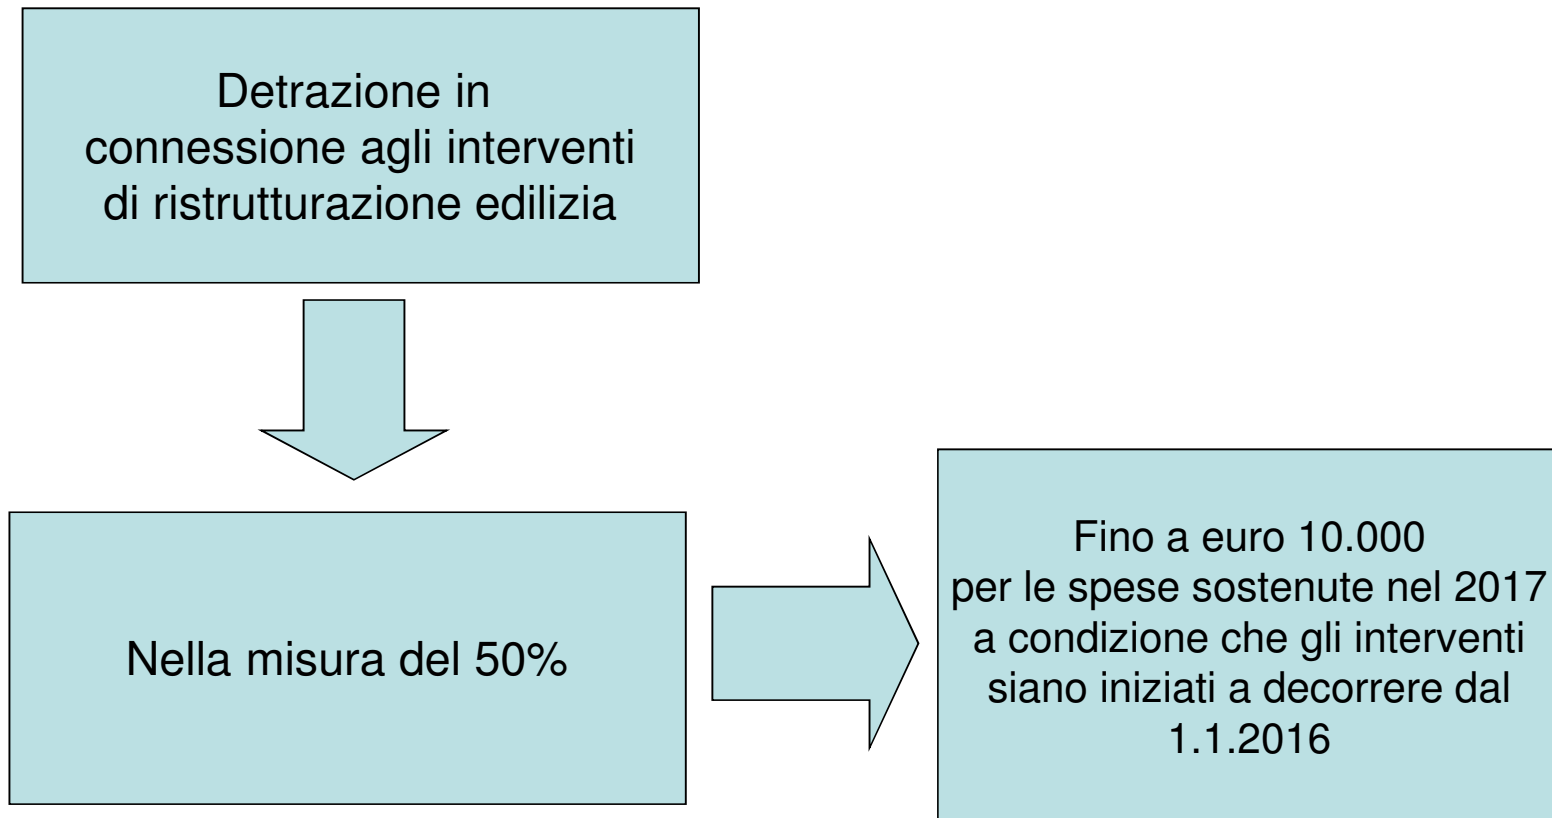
Detrazione in connessione agli interventi di ristrutturazione edilizia

Nella misura del 50%

Fino a euro 10.000 per le spese sostenute nel 2017 a condizione che gli interventi siano iniziati a decorrere dal 1.1.2016